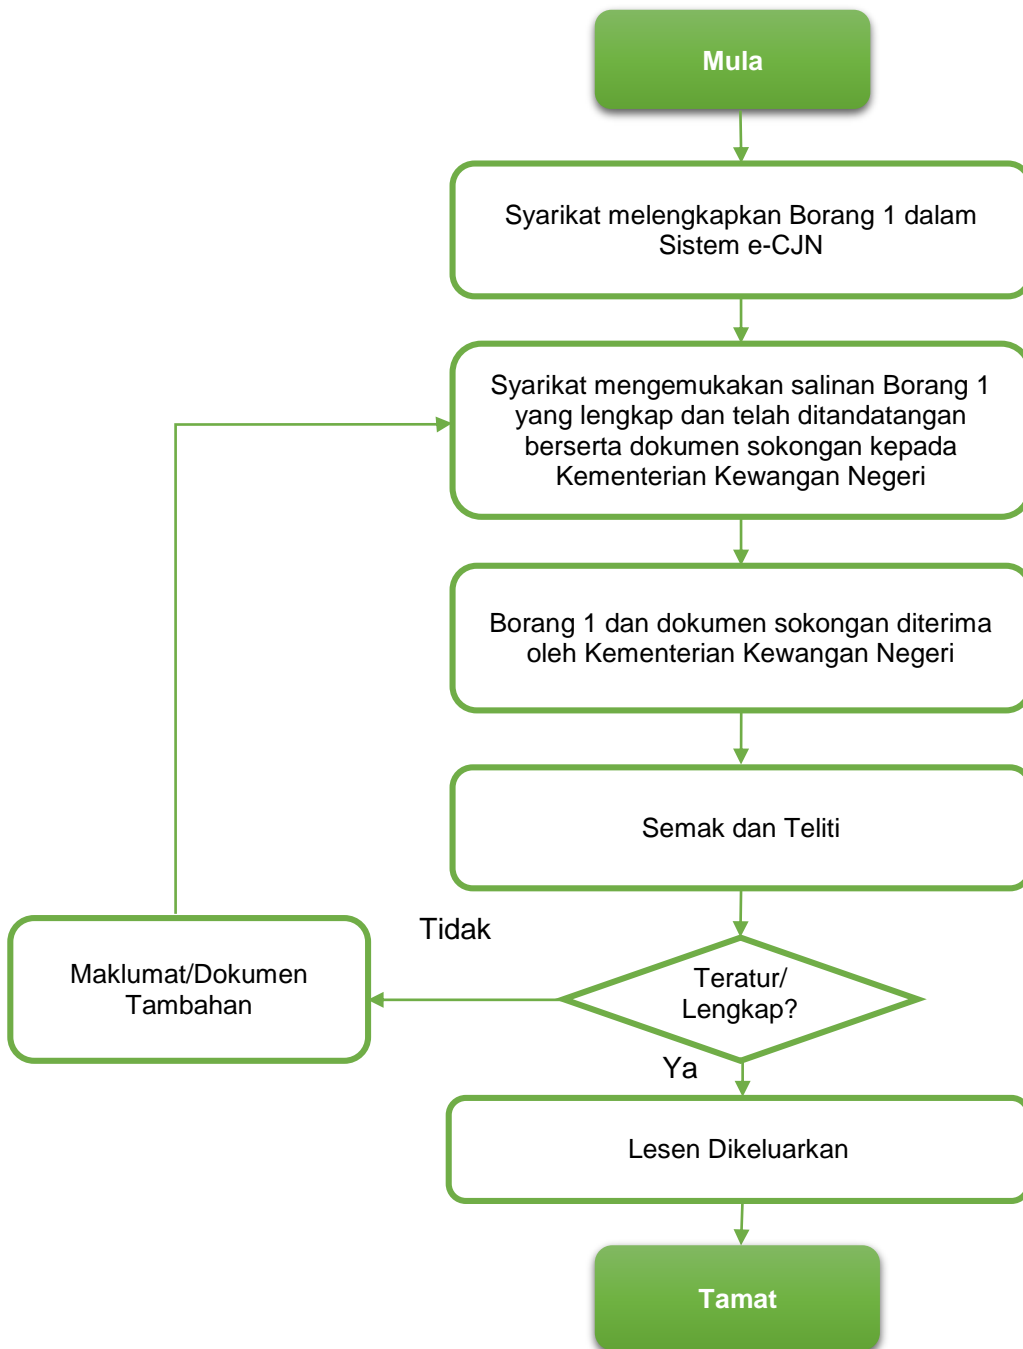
Mula

Syarikat melengkapkan Borang 1 dalam Sistem e-CJN

Syarikat mengemukakan salinan Borang 1 yang lengkap dan telah ditandatangan berserta dokumen sokongan kepada Kementerian Kewangan Negeri

Borang 1 dan dokumen sokongan diterima oleh Kementerian Kewangan Negeri

Semak dan Teliti

Tidak

Maklumat/Dokumen Tambahan

Teratur/ Lengkap?

Ya

Lesen Dikeluarkan

Tamat